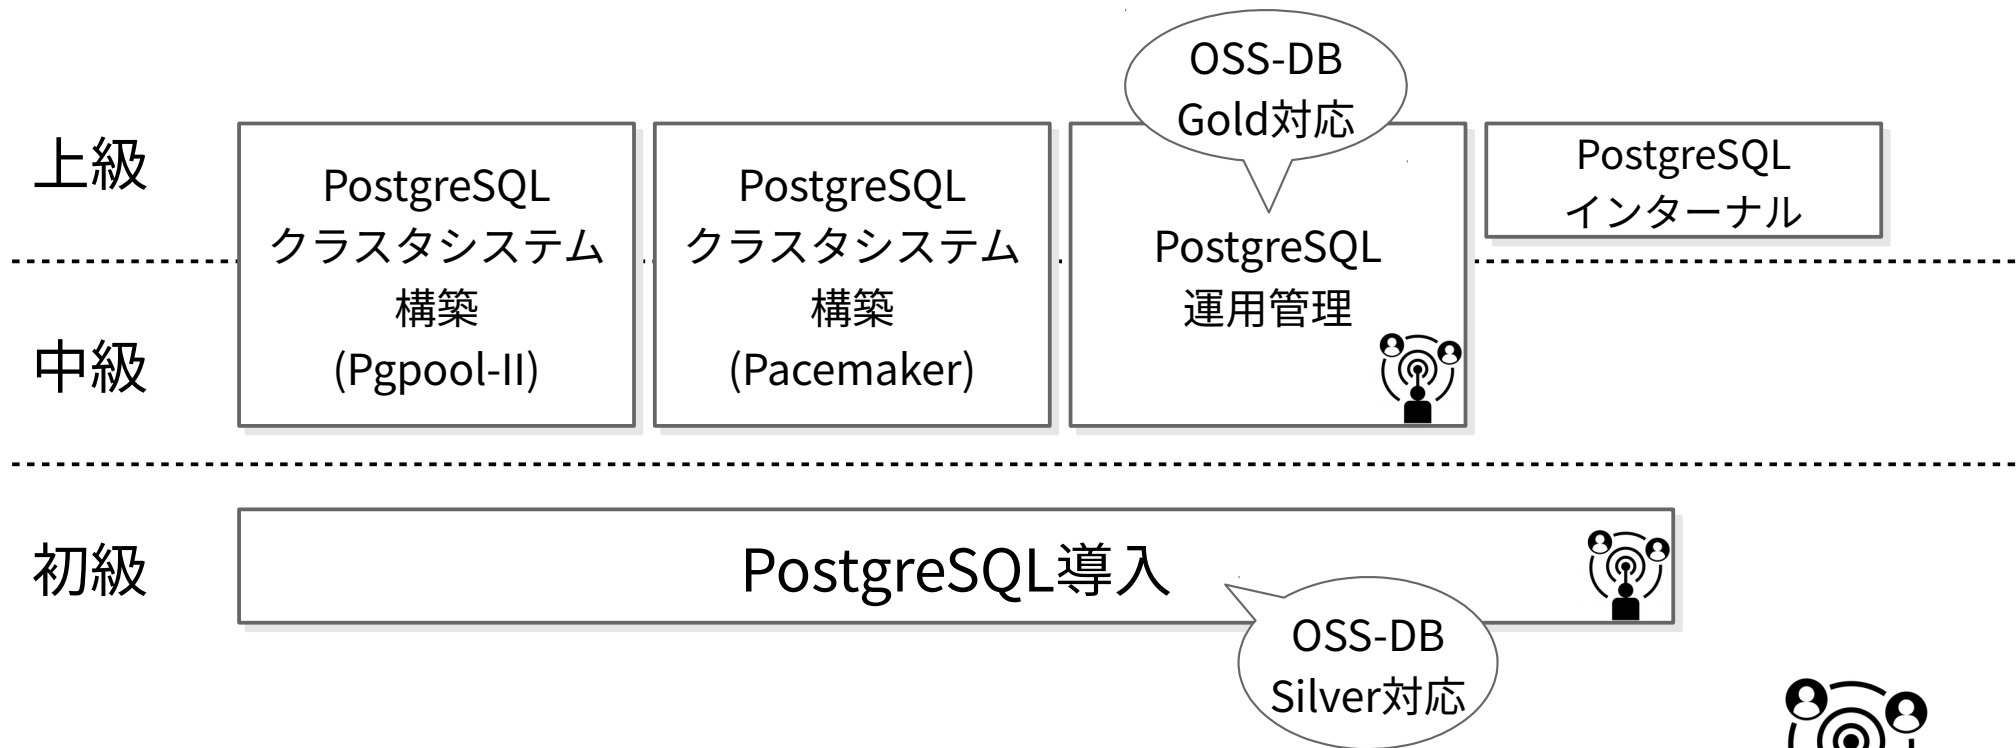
上級

中級

初級

PostgreSQL
クラスタシステム
構築
(Pgpool-II)

PostgreSQL
クラスタシステム
構築
(Pacemaker)

OSS-DB
Gold対応

PostgreSQL
運用管理

PostgreSQL
インターナル

PostgreSQL導入

OSS-DB
Silver対応